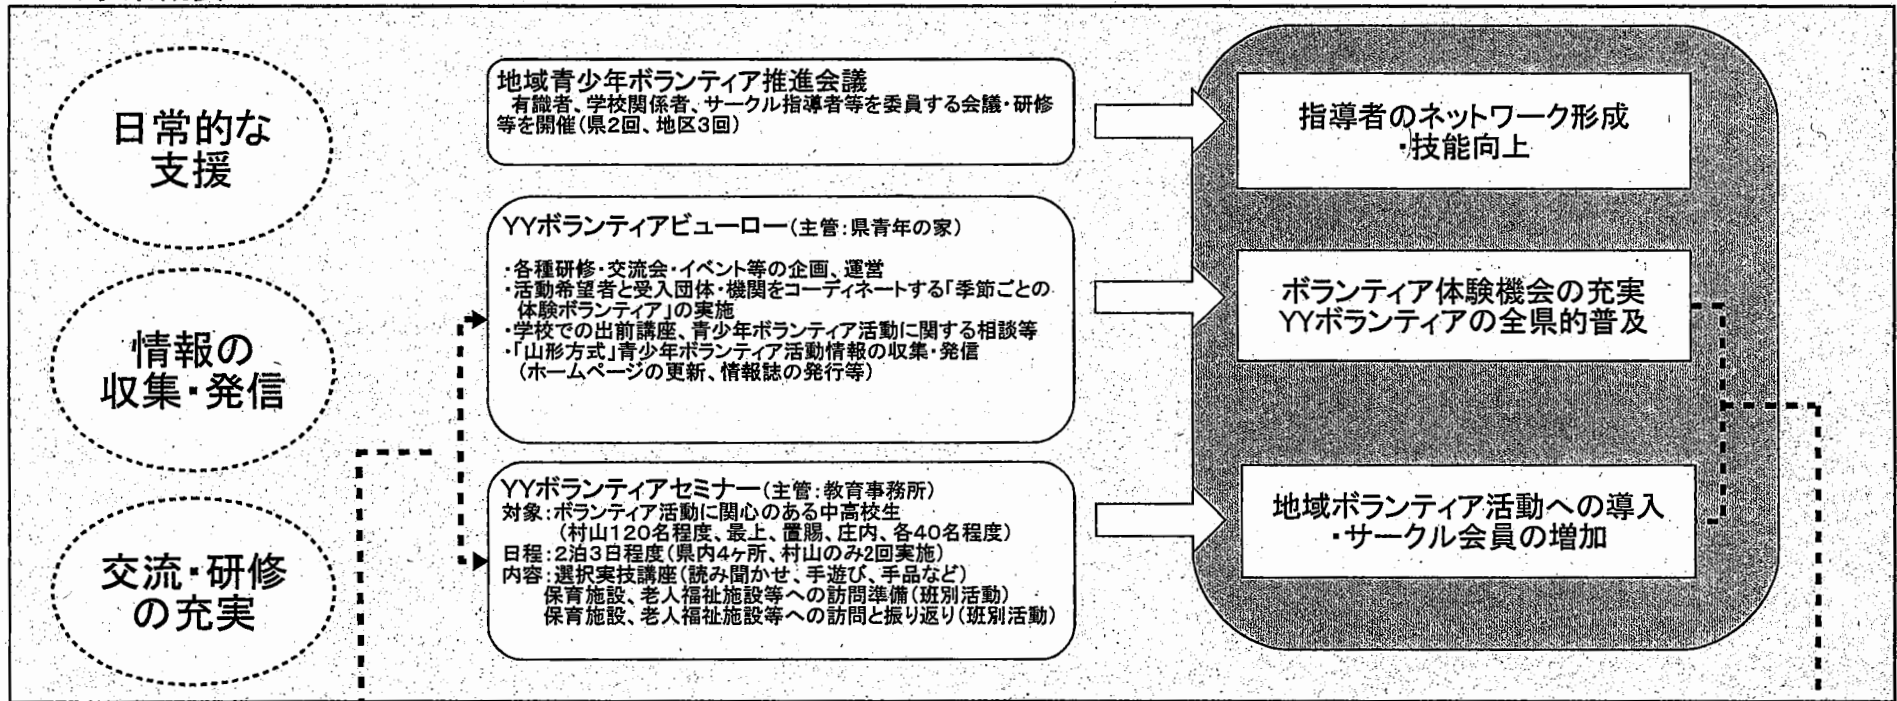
日常的な支援

情報の収集・発信

交流・研修の充実

地域青少年ボランティア推進会議
有識者、学校関係者、サークル指導者等を委員する会議・研修等を開催(県2回、地区3回)

YYボランティアビューロー(主管:県青年の家)
・各種研修・交流会・イベント等の企画、運営
・活動希望者と受入団体・機関をコーディネートする「季節ごとの体験ボランティア」の実施
・学校での出前講座、青少年ボランティア活動に関する相談等
・「山形方式」青少年ボランティア活動情報の収集・発信(ホームページの更新、情報誌の発行等)

YYボランティアセミナー(主管:教育事務所)
対象:ボランティア活動に関心のある中高校生(村山120名程度、最上、置賜、庄内、各40名程度)
日程:2泊3日程度(県内4ヶ所、村山のみ2回実施)
内容:選択実技講座(読み聞かせ、手遊び、手品など)
保育施設、老人福祉施設等への訪問準備(班別活動)
保育施設、老人福祉施設等への訪問と振り返り(班別活動)

指導者のネットワーク形成・技能向上

ボランティア体験機会の充実
YYボランティアの全県的普及

地域ボランティア活動への導入・サークル会員の増加